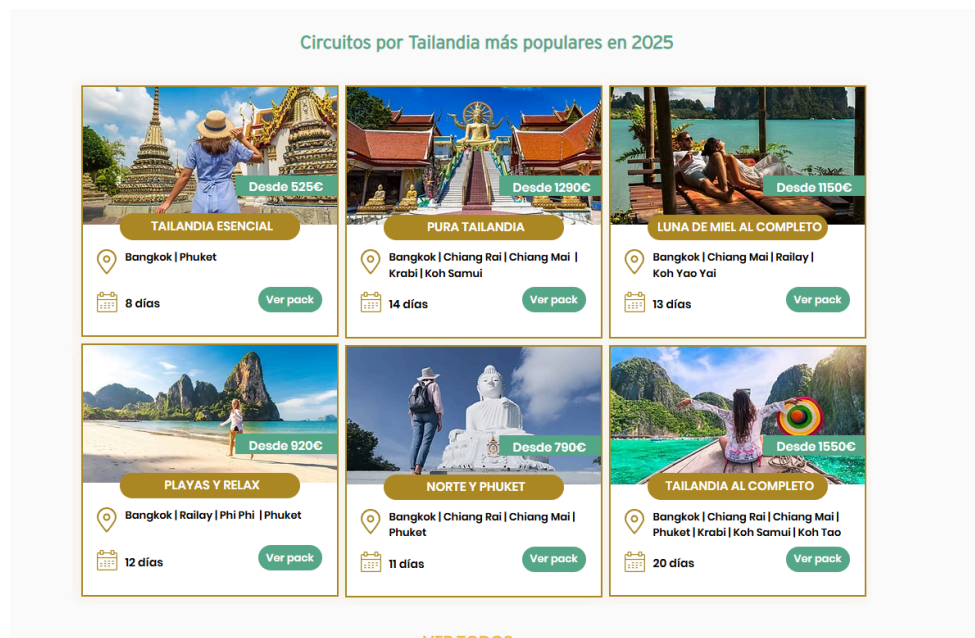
Circuitos por Tailandia más populares en 2025

Desde 525€
TAILANDIA ESENCIAL
Bangkok | Phuket
8 días
Ver pack

Desde 1290€
PURA TAILANDIA
Bangkok | Chiang Rai | Chiang Mai | Krabi | Koh Samui
14 días
Ver pack

Desde 1150€
LUNA DE MIEL AL COMPLETO
Bangkok | Chiang Mai | Railay | Koh Yao Yai
13 días
Ver pack

Desde 920€
PLAYAS Y RELAX
Bangkok | Railay | Phi Phi | Phuket
12 días
Ver pack

Desde 790€
NORTE Y PHUKET
Bangkok | Chiang Rai | Chiang Mai | Phuket
11 días
Ver pack

Desde 1550€
TAILANDIA AL COMPLETO
Bangkok | Chiang Rai | Chiang Mai | Phuket | Krabi | Koh Samui | Koh Tao
20 días
Ver pack

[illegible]